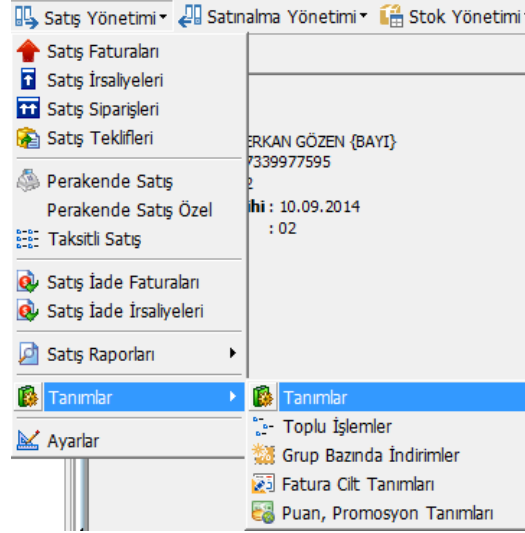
Satış Yönetimi ▾ Satınalma Yönetimi ▾ Stok Yönetimi

Satış Faturaları
Satış İrsaliyeleri
Satış Siparişleri
Satış Teklifleri

Perakende Satış
Perakende Satış Özel
Taksitli Satış

Satış İade Faturaları
Satış İade İrsaliyeleri

Satış Raporları

Tanımlar

Ayarlar

ERKAN GÖZEN {BAYI}
7339977595
2
ihi : 10.09.2014
: 02

Tanımlar
Toplu İşlemler
Grup Bazında İndirimler
Fatura Cilt Tanımları
Puan, Promosyon Tanımları